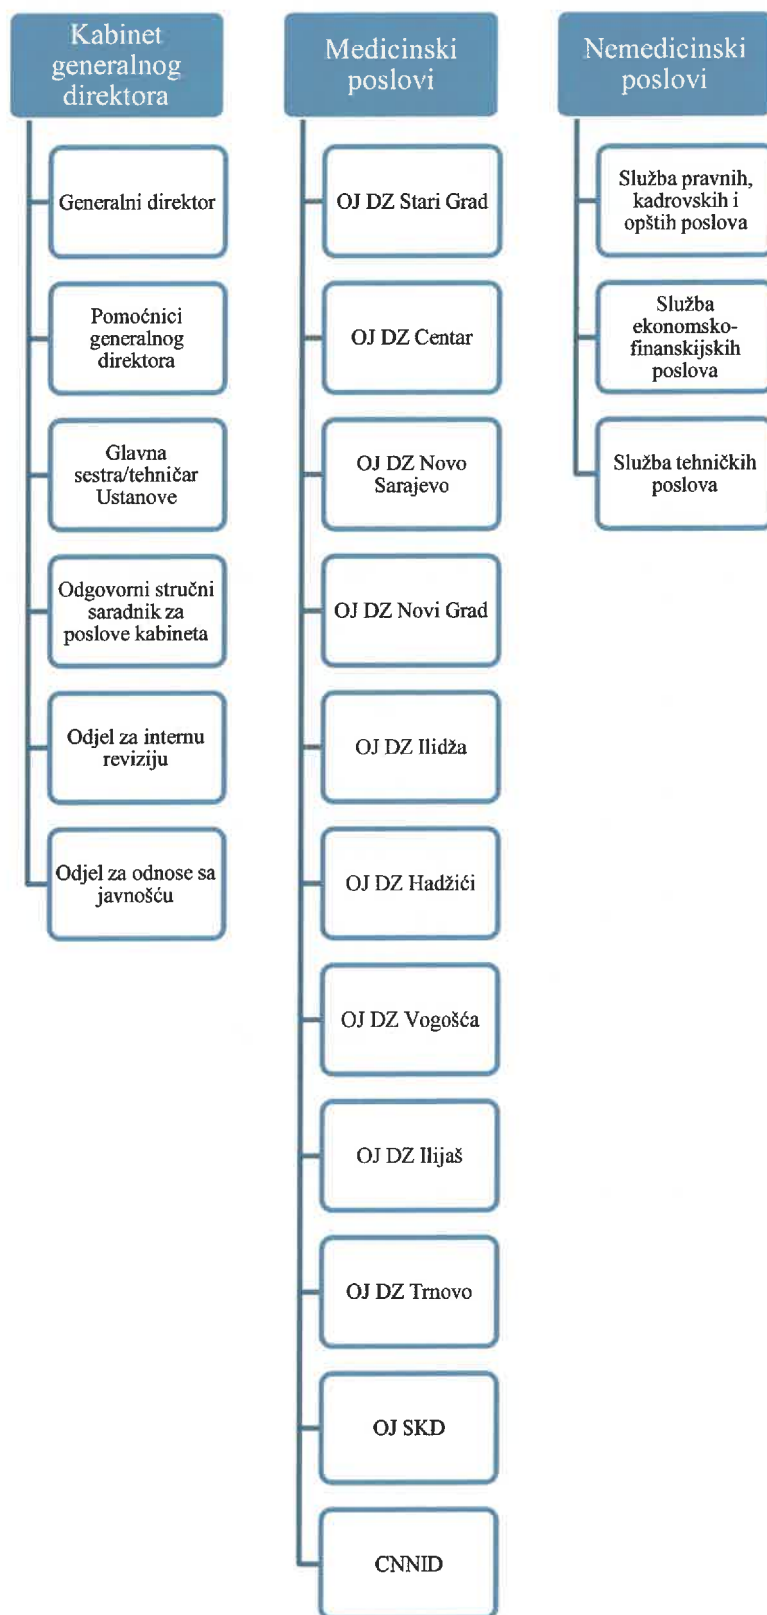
Kabinet generalnog direktora

Generalni direktor

Pomoćnici generalnog direktora

Glavna sestra/tehničar Ustanove

Odgovorni stručni saradnik za poslove kabineta

Odjel za internu reviziju

Odjel za odnose sa javnošću

Medicinski poslovi

OJ DZ Stari Grad

OJ DZ Centar

OJ DZ Novo Sarajevo

OJ DZ Novi Grad

OJ DZ Ilidža

OJ DZ Hadžići

OJ DZ Vogošća

OJ DZ Ilijaš

OJ DZ Trnovo

OJ SKD

CNNID

Nemedicinski poslovi

Služba pravnih, kadrovskih i opštih poslova

Služba ekonomsko-finanskijskih poslova

Služba tehničkih poslova